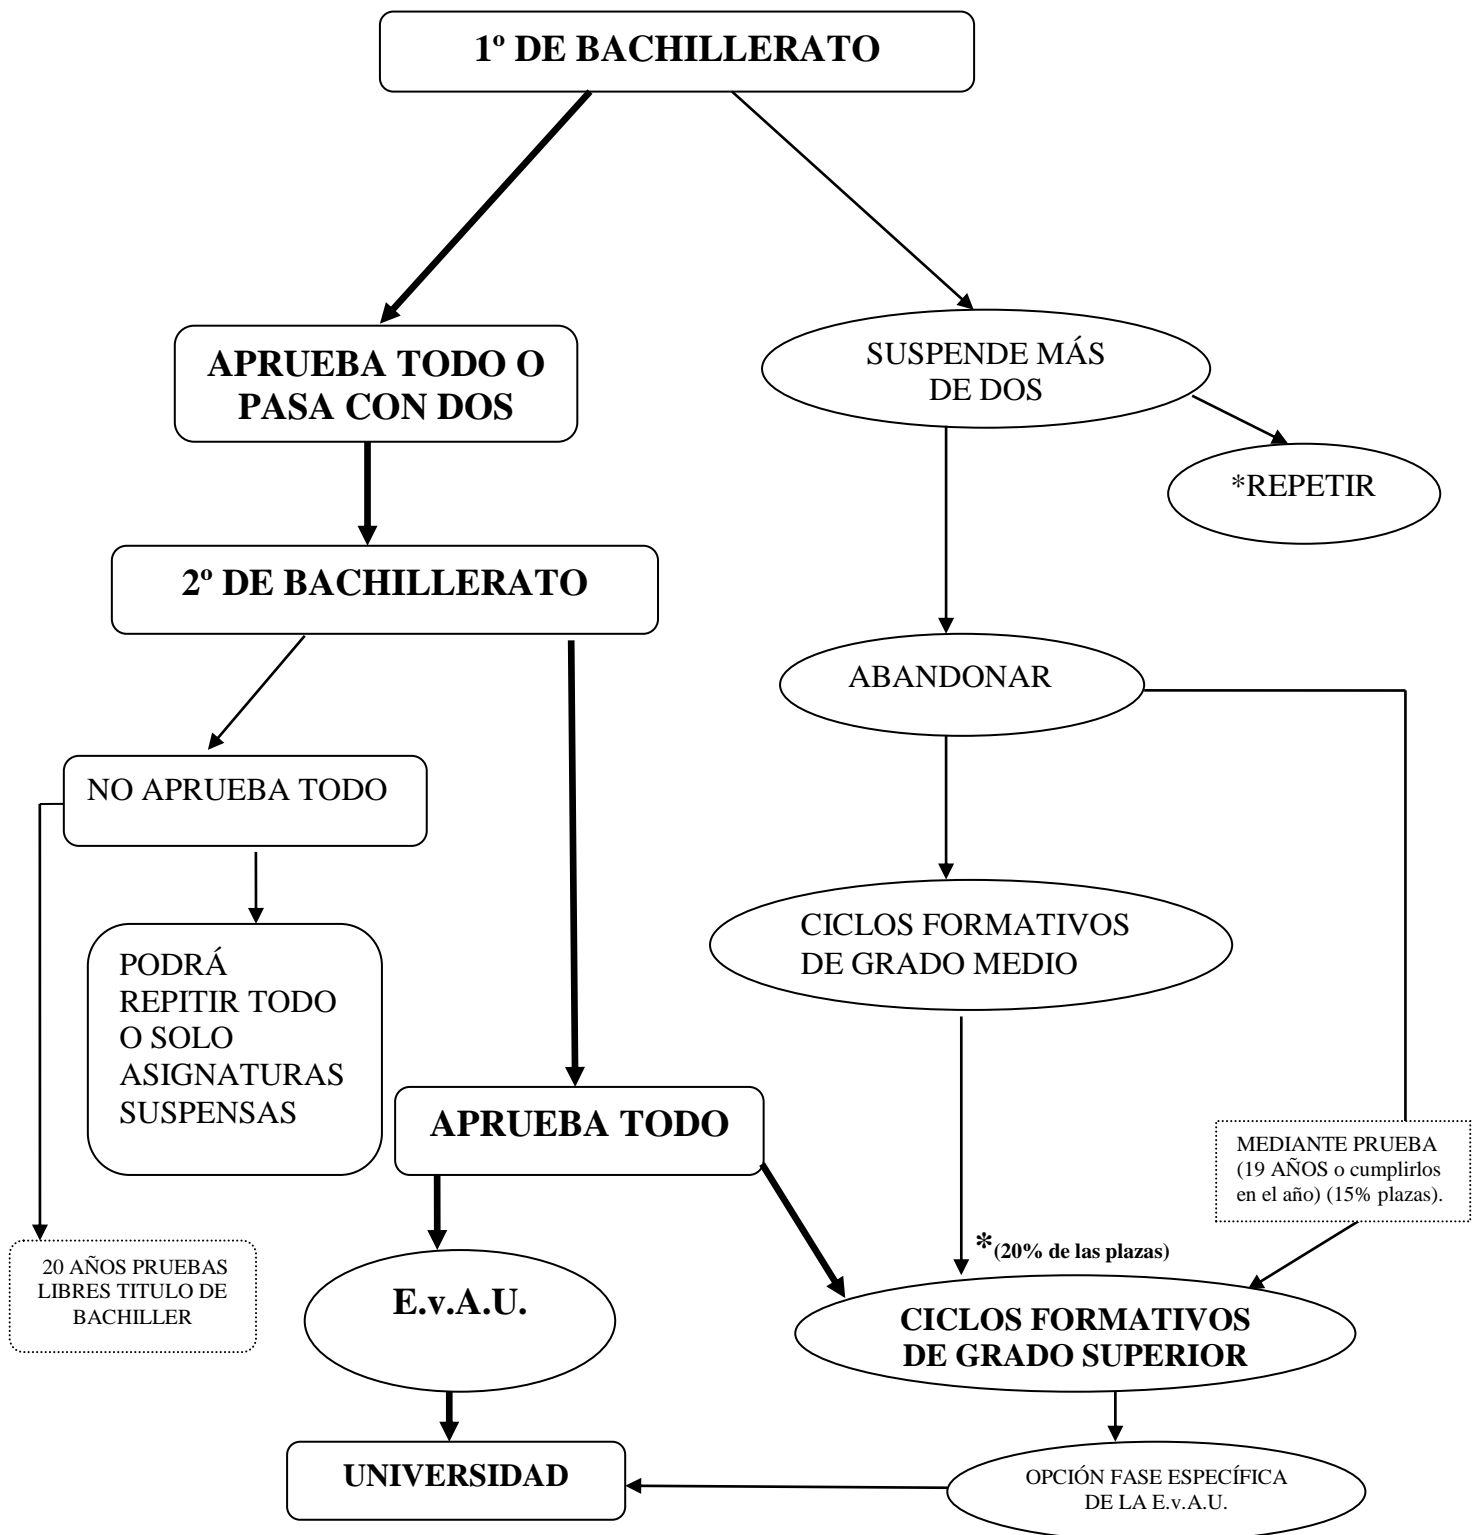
1º DE BACHILLERATO

APRUEBA TODO O PASA CON DOS

SUSPENDE MÁS DE DOS

*REPETIR

2º DE BACHILLERATO

ABANDONAR

NO APRUEBA TODO

PODRÁ REPITIR TODO O SOLO ASIGNATURAS SUSPENSAS

CICLOS FORMATIVOS DE GRADO MEDIO

APRUEBA TODO

MEDIANTE PRUEBA (19 AÑOS o cumplirlos en el año) (15% plazas).

*(20% de las plazas)

20 AÑOS PRUEBAS LIBRES TITULO DE BACHILLER

E.v.A.U.

CICLOS FORMATIVOS DE GRADO SUPERIOR

UNIVERSIDAD

OPCIÓN FASE ESPECÍFICA DE LA E.v.A.U.